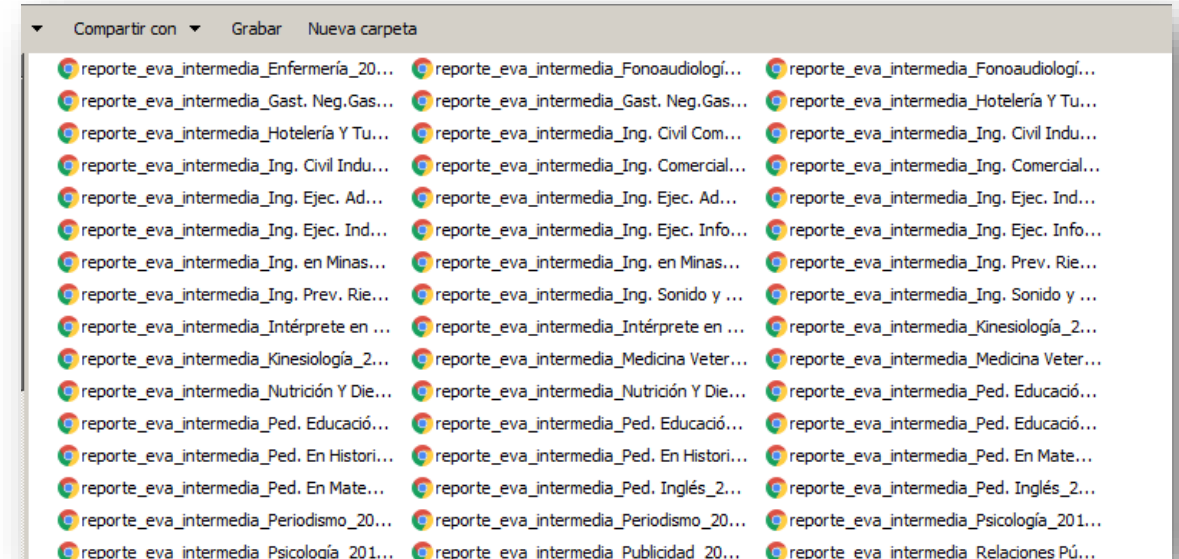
Compartir con ▼ Grabar Nueva carpeta

reporte_eva_intermedia_Enfermería_20...
reporte_eva_intermedia_Gast. Neg.Gas...
reporte_eva_intermedia_Hotelería Y Tu...
reporte_eva_intermedia_Ing. Civil Indu...
reporte_eva_intermedia_Ing. Ejec. Ad...
reporte_eva_intermedia_Ing. Ejec. Ind...
reporte_eva_intermedia_Ing. en Minas...
reporte_eva_intermedia_Ing. Prev. Rie...
reporte_eva_intermedia_Intérprete en ...
reporte_eva_intermedia_Kinesiología_2...
reporte_eva_intermedia_Nutrición Y Die...
reporte_eva_intermedia_Ped. Educació...
reporte_eva_intermedia_Ped. En Histori...
reporte_eva_intermedia_Ped. En Mate...
reporte_eva_intermedia_Periodismo_20...
reporte_eva_intermedia_Psicología_201...

reporte_eva_intermedia_Fonoaudiologí...
reporte_eva_intermedia_Gast. Neg.Gas...
reporte_eva_intermedia_Ing. Civil Com...
reporte_eva_intermedia_Ing. Comercial...
reporte_eva_intermedia_Ing. Ejec. Ad...
reporte_eva_intermedia_Ing. Ejec. Info...
reporte_eva_intermedia_Ing. en Minas...
reporte_eva_intermedia_Ing. Sonido y ...
reporte_eva_intermedia_Intérprete en ...
reporte_eva_intermedia_Medicina Veter...
reporte_eva_intermedia_Nutrición Y Die...
reporte_eva_intermedia_Ped. Educació...
reporte_eva_intermedia_Ped. En Histori...
reporte_eva_intermedia_Ped. Inglés_2...
reporte_eva_intermedia_Periodismo_20...
reporte_eva_intermedia_Publicidad_20...

reporte_eva_intermedia_Fonoaudiologí...
reporte_eva_intermedia_Hotelería Y Tu...
reporte_eva_intermedia_Ing. Civil Indu...
reporte_eva_intermedia_Ing. Comercial...
reporte_eva_intermedia_Ing. Ejec. Ind...
reporte_eva_intermedia_Ing. Ejec. Info...
reporte_eva_intermedia_Ing. Prev. Rie...
reporte_eva_intermedia_Ing. Sonido y ...
reporte_eva_intermedia_Kinesiología_2...
reporte_eva_intermedia_Medicina Veter...
reporte_eva_intermedia_Ped. Educació...
reporte_eva_intermedia_Ped. Educació...
reporte_eva_intermedia_Ped. En Mate...
reporte_eva_intermedia_Ped. Inglés_2...
reporte_eva_intermedia_Psicología_201...
reporte_eva_intermedia_Relaciones Pú...